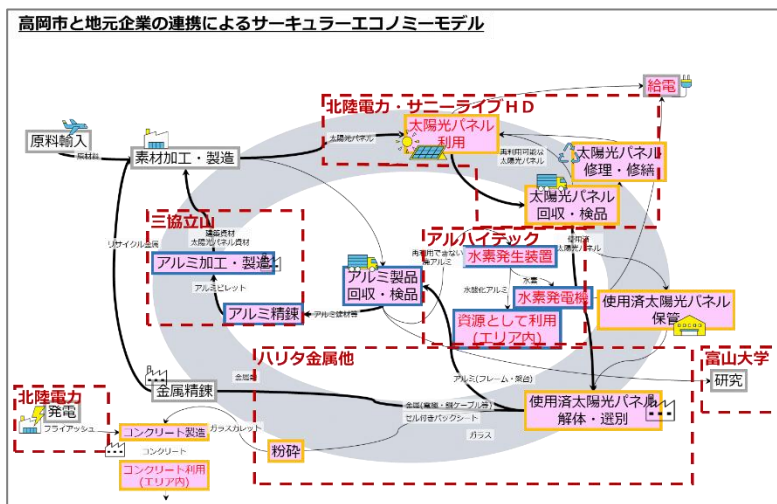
高岡市と地元企業の連携によるサーキュラーエコノミーモデル

北陸電力・サニーライブＨＤ

給電

原料輸入

原材料

素材加工・製造

太陽光パネル

太陽光パネル利用

再利用可能な太陽光パネル

太陽光パネル修理・修繕

太陽光パネル回収・検品

三協立山

建築資材 太陽光パネル資材

アルミ加工・製造

アルミビレット

アルミ精錬

アルミ原材料

リサイクル金属

アルハイテック

再利用できないアルミ

水素発生装置

アルミ製品回収・検品

水素

水素化アルミ

水素発電機

資源として利用（エリア内）

使用済太陽光パネル

使用済太陽光パネル保管

ハリタ金属他

富山大学

研究

金属精錬

金属

アルミ(フレーム・架台)

金属(電線・銅ケーブル等)

セル付きバックシート

使用済太陽光パネル解体・選別

ガラス

北陸電力

発電

フライアッシュ

コンクリート製造

ガラスカレット

コンクリート

粉砕

コンクリート利用（エリア内）